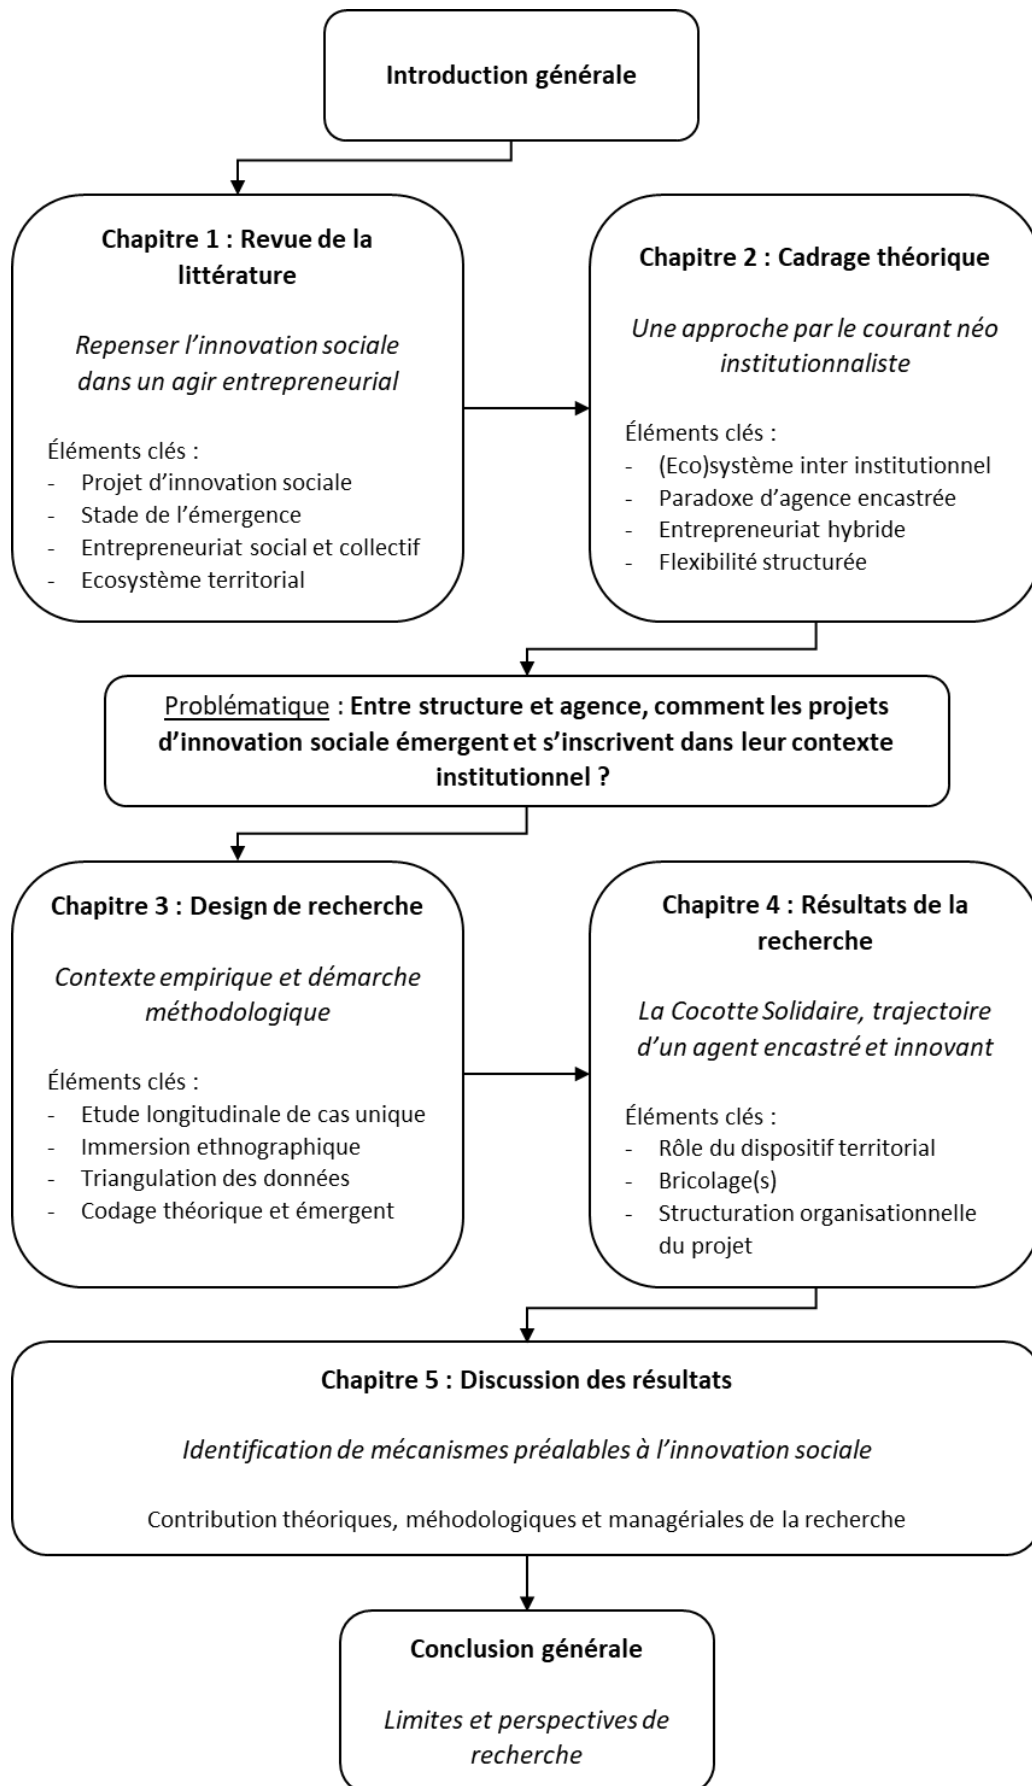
**Introduction générale**

**Chapitre 1 : Revue de la littérature**

*Repenser l'innovation sociale dans un agir entrepreneurial*

Éléments clés :
- Projet d'innovation sociale
- Stade de l'émergence
- Entrepreneuriat social et collectif
- Ecosystème territorial

**Chapitre 2 : Cadrage théorique**

*Une approche par le courant néo institutionnaliste*

Éléments clés :
- (Eco)système inter institutionnel
- Paradoxe d'agence encastrée
- Entrepreneuriat hybride
- Flexibilité structurée

Problématique : **Entre structure et agence, comment les projets d'innovation sociale émergent et s'inscrivent dans leur contexte institutionnel ?**

**Chapitre 3 : Design de recherche**

*Contexte empirique et démarche méthodologique*

Éléments clés :
- Etude longitudinale de cas unique
- Immersion ethnographique
- Triangulation des données
- Codage théorique et émergent

**Chapitre 4 : Résultats de la recherche**

*La Cocotte Solidaire, trajectoire d'un agent encastré et innovant*

Éléments clés :
- Rôle du dispositif territorial
- Bricolage(s)
- Structuration organisationnelle du projet

**Chapitre 5 : Discussion des résultats**

*Identification de mécanismes préalables à l'innovation sociale*

Contribution théoriques, méhodologiques et managériales de la recherche

**Conclusion générale**

*Limites et perspectives de recherche*